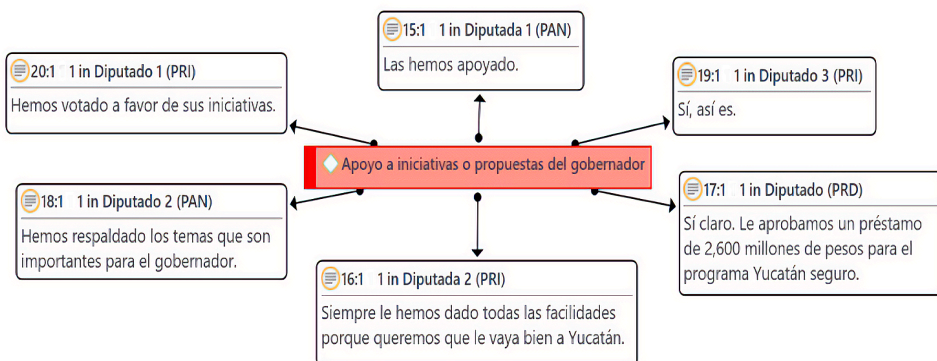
15:1 1 in Diputada 1 (PAN)
Las hemos apoyado.

20:1 1 in Diputado 1 (PRI)
Hemos votado a favor de sus iniciativas.

19:1 1 in Diputado 3 (PRI)
Sí, así es.

Apoyo a iniciativas o propuestas del gobernador

18:1 1 in Diputado 2 (PAN)
Hemos respaldado los temas que son importantes para el gobernador.

17:1 1 in Diputado (PRD)
Sí claro. Le aprobamos un préstamo de 2,600 millones de pesos para el programa Yucatán seguro.

16:1 1 in Diputada 2 (PRI)
Siempre le hemos dado todas las facilidades porque queremos que le vaya bien a Yucatán.